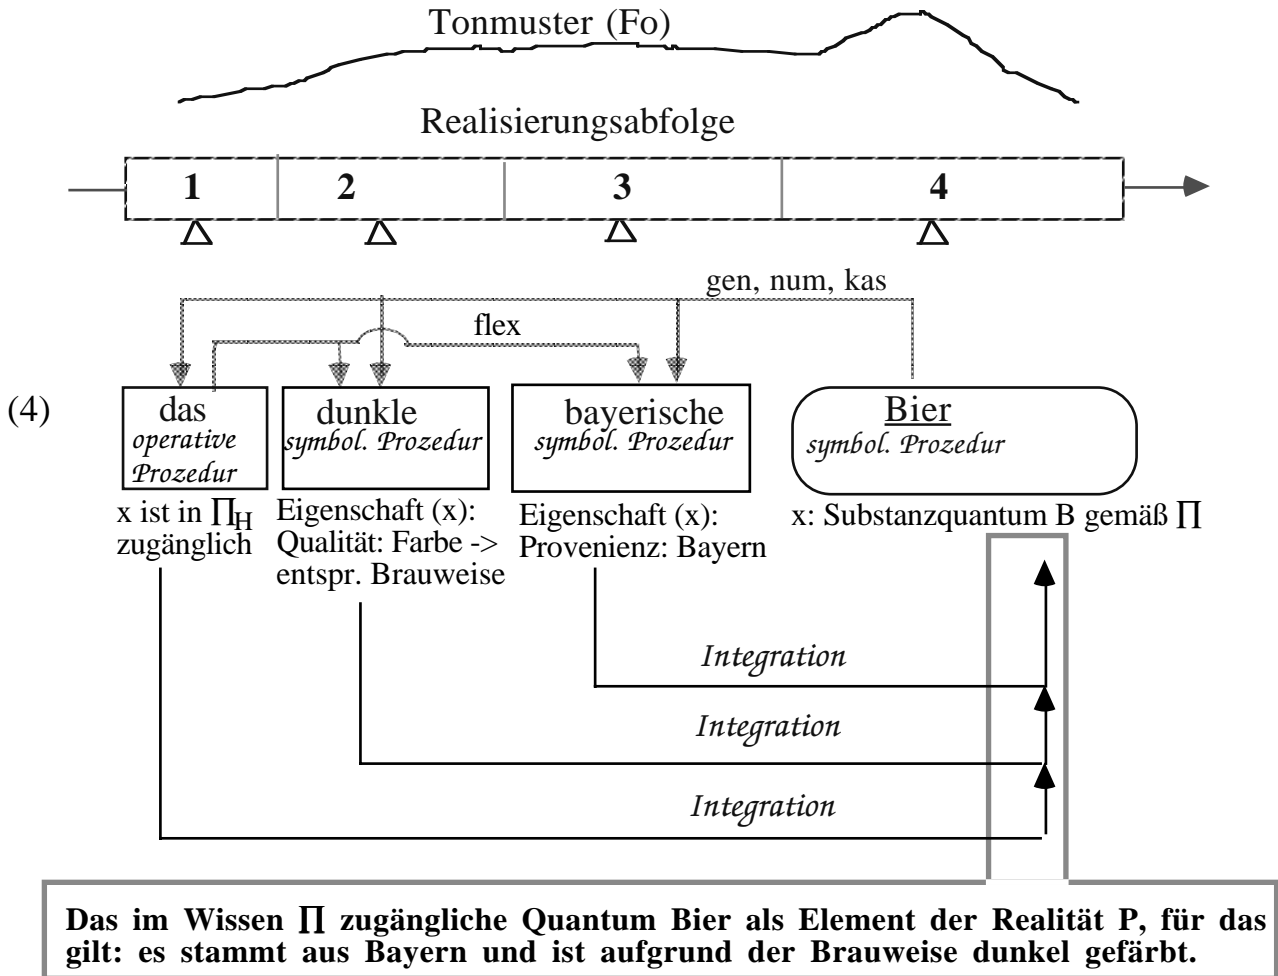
Tonmuster (Fo)

Realisierungsabfolge

1 2 3 4

gen, num, kas

flex

(4)

das
operative Prozedur

x ist in $\prod_H$ zugänglich

dunkle
symbol. Prozedur

Eigenschaft (x): Qualität: Farbe -> entspr. Brauweise

bayerische
symbol. Prozedur

Eigenschaft (x): Provenienz: Bayern

Bier
symbol. Prozedur

x: Substanzquantum B gemäß $\prod$

Integration

Integration

Integration

Das im Wissen $\prod$ zugängliche Quantum Bier als Element der Realität P, für das gilt: es stammt aus Bayern und ist aufgrund der Brauweise dunkel gefärbt.